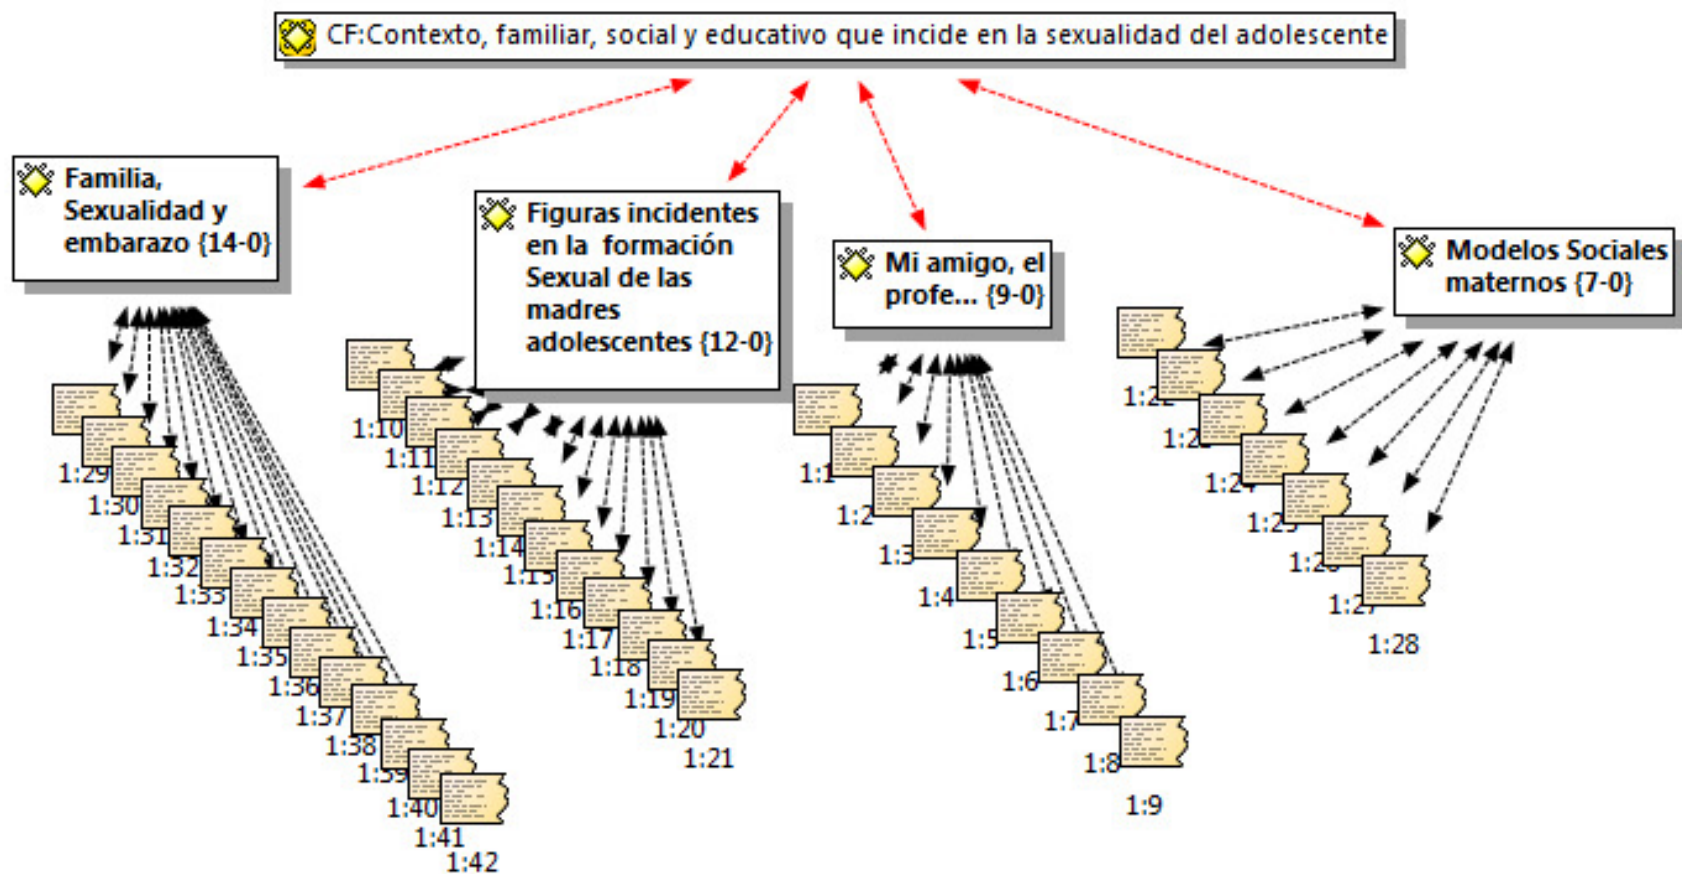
CF:Contexto, familiar, social y educativo que incide en la sexualidad del adolescente

Familia, Sexualidad y embarazo {14-0}

1:29
1:30
1:31
1:32
1:33
1:34
1:35
1:36
1:37
1:38
1:39
1:40
1:41
1:42

Figuras incidentes en la formación Sexual de las madres adolescentes {12-0}

1:10
1:11
1:12
1:13
1:14
1:15
1:16
1:17
1:18
1:19
1:20
1:21

Mi amigo, el profe... {9-0}

1:1
1:2
1:3
1:4
1:5
1:6
1:7
1:8
1:9

Modelos Sociales maternos {7-0}

1:22
1:23
1:24
1:25
1:26
1:27
1:28